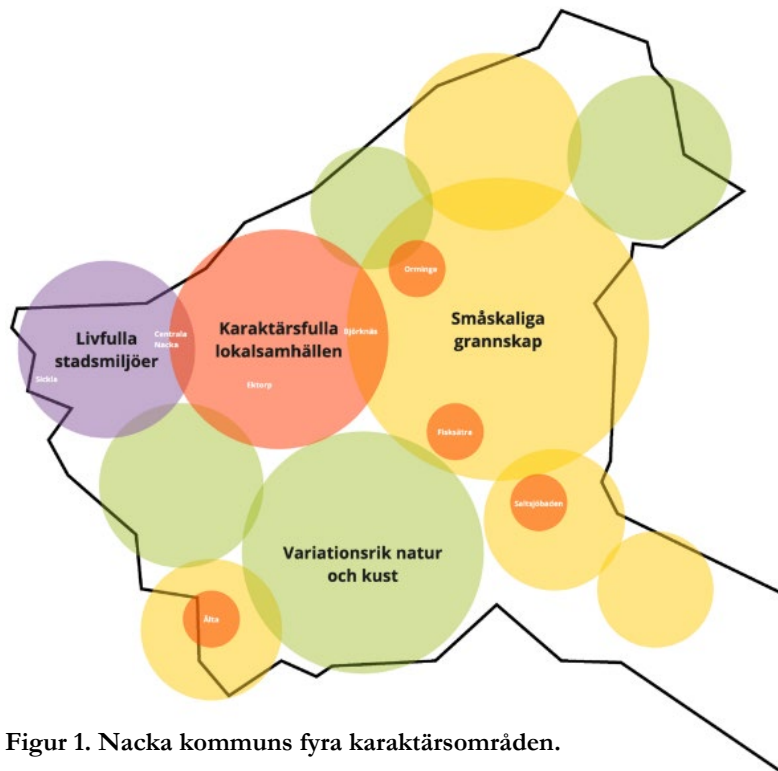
Livfulla stadsmiljöer

Centrala Nacka

Sickla

Karaktärsfulla lokalsamhällen

Björknäs

Ektorp

Orminge

Småskaliga grannskap

Fisksätra

Saltsjöbaden

Variationsrik natur och kust

Älta

Figur 1. Nacka kommuns fyra karaktärsområden.